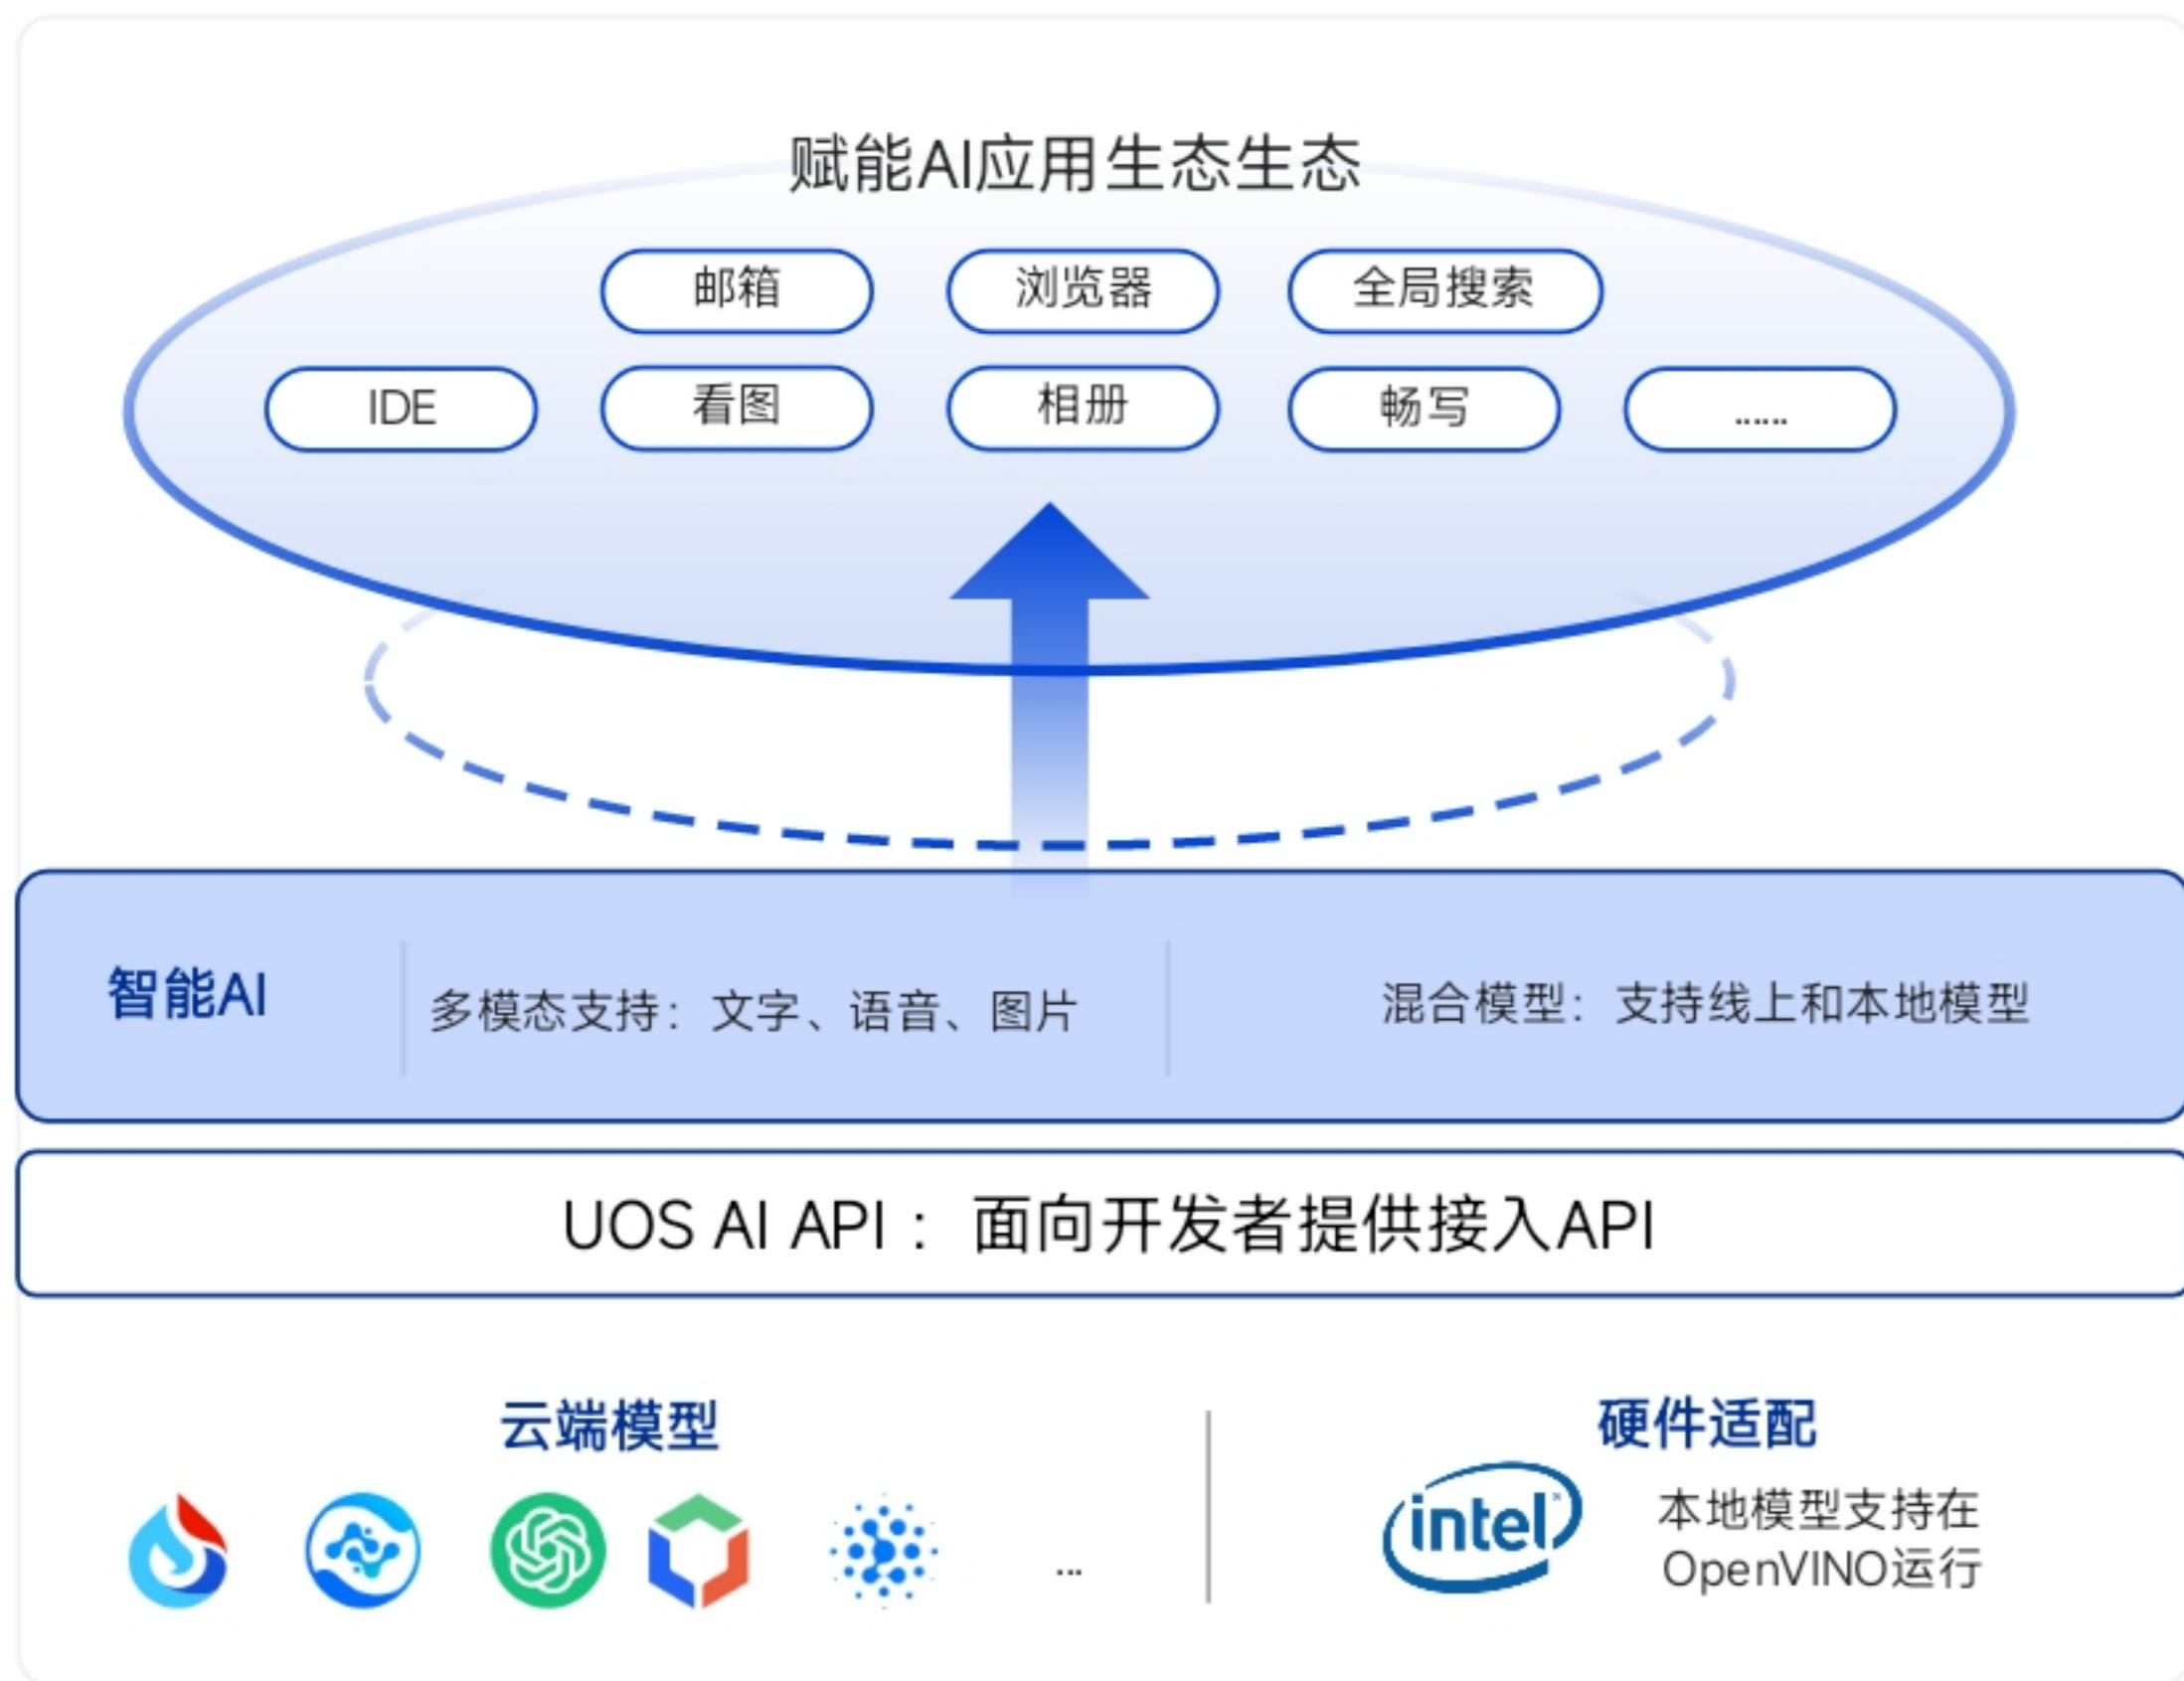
赋能AI应用生态生态

邮箱
浏览器
全局搜索
IDE
看图
相册
畅写
......

智能AI
多模态支持：文字、语音、图片
混合模型：支持线上和本地模型

UOS AI API：面向开发者提供接入API

云端模型
...

硬件适配
intel
本地模型支持在OpenVINO运行